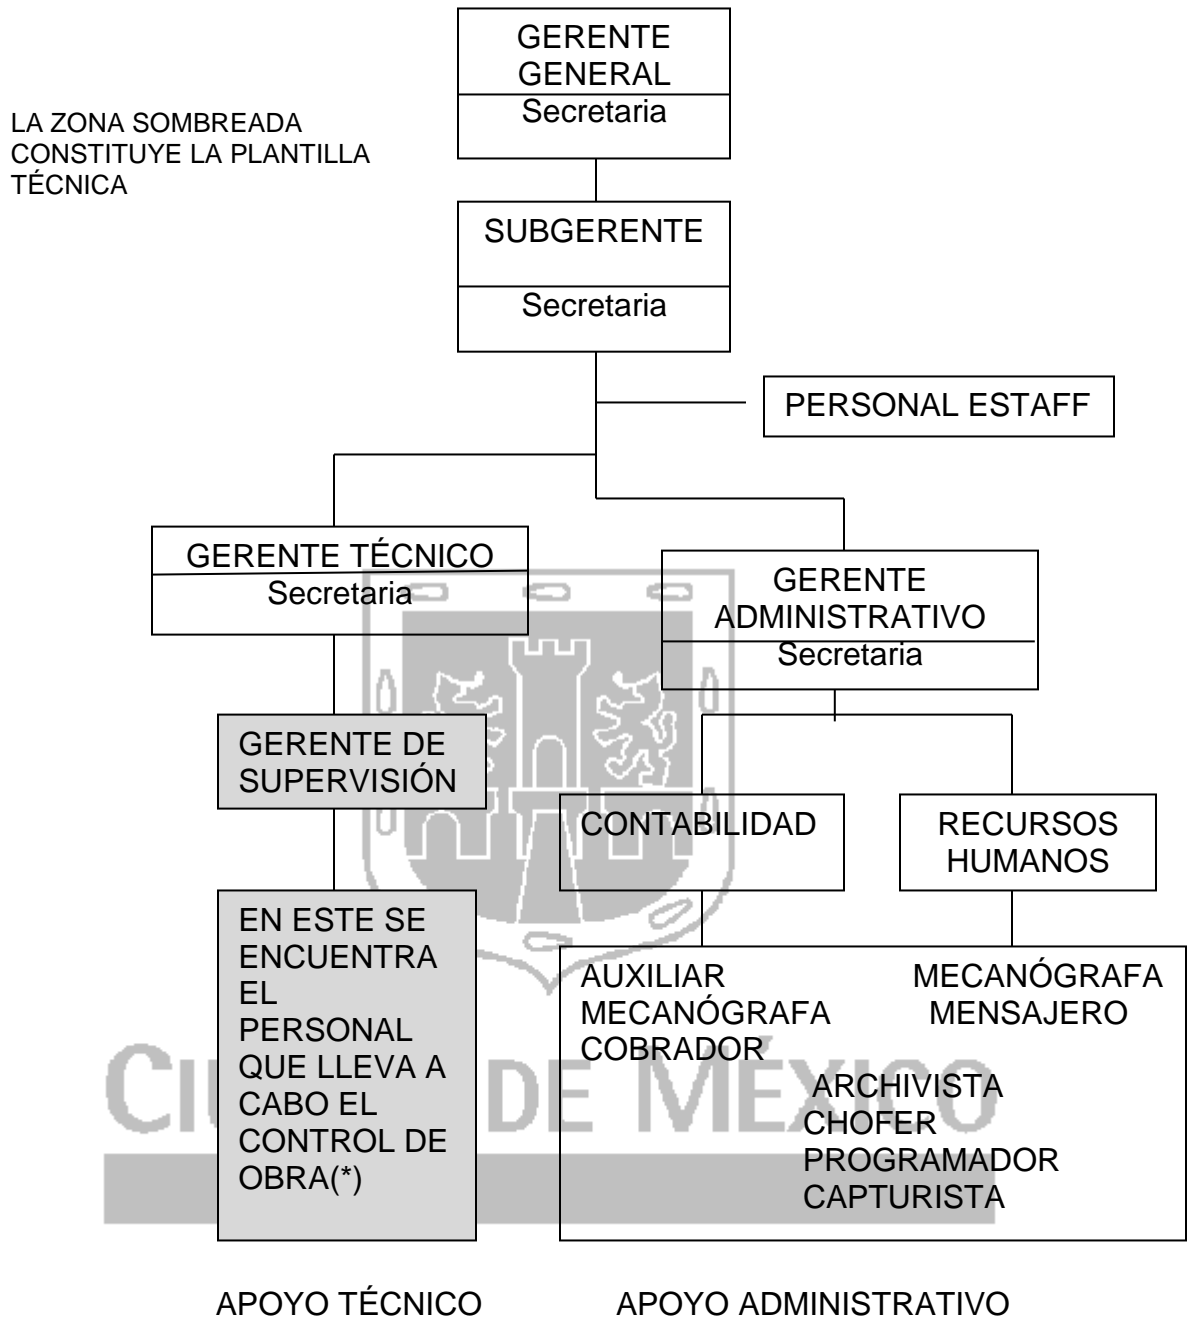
GERENTE GENERAL
Secretaria

LA ZONA SOMBREADA CONSTITUYE LA PLANTILLA TÉCNICA

SUBGERENTE
Secretaria

PERSONAL ESTAFF

GERENTE TÉCNICO
Secretaria

GERENTE ADMINISTRATIVO
Secretaria

GERENTE DE SUPERVISIÓN

CONTABILIDAD

RECURSOS HUMANOS

EN ESTE SE ENCUENTRA EL PERSONAL QUE LLEVA A CABO EL CONTROL DE OBRA(*)

AUXILIAR
MECANÓGRAFA
COBRADOR

MECANÓGRAFA
MENSAJERO

ARCHIVISTA
CHOFER
PROGRAMADOR
CAPTURISTA

CIUDAD DE MÉXICO

APOYO TÉCNICO

APOYO ADMINISTRATIVO